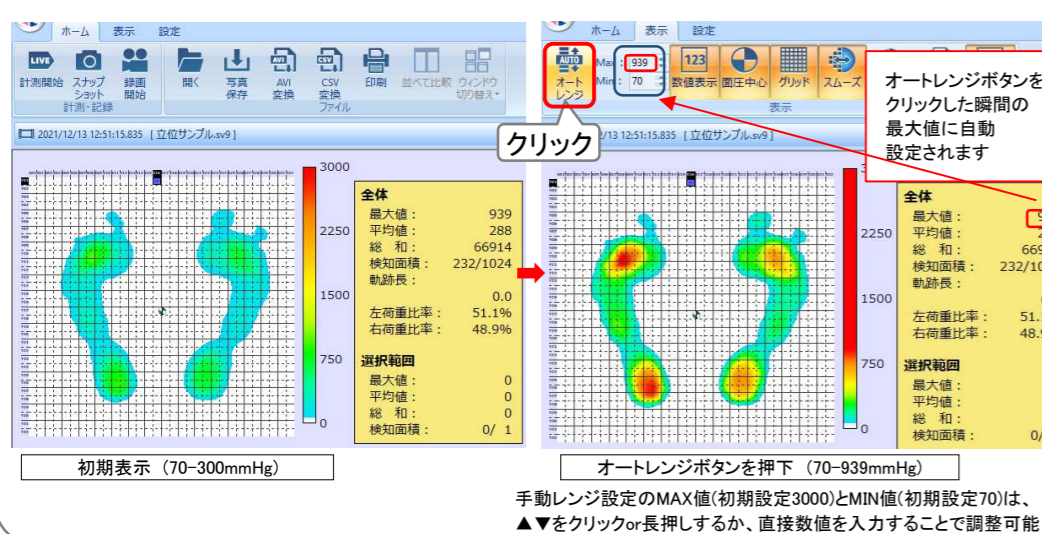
ホーム 表示 設定

LIVE 計測開始 スナップショット 録画開始 計測・記録

開く 写真保存 AVI変換 CSV変換 印刷 並べて比較 ウィンドウ切り替え ファイル

2021/12/13 12:51:15.835 [ 立位サンプル.sv9 ]

3000
2250
1500
750
0

全体
最大値： 939
平均値： 288
総　和： 66914
検知面積： 232/1024
軌跡長：
0.0
左荷重比率： 51.1%
右荷重比率： 48.9%

選択範囲
最大値： 0
平均値： 0
総　和： 0
検知面積： 0/ 1

初期表示（70-300mmHg）

ホーム 表示 設定

オートレンジ
Max 939
Min 70
123 数値表示 圧中心 グリッド スムーズ
表示

クリック

2021/12/13 12:51:15.835 [ 立位サンプル.sv9 ]

オートレンジボタンをクリックした瞬間の最大値に自動設定されます

2250
1500
750
0

全体
最大値： 9
平均値： 2
総　和： 669
検知面積： 232/10
軌跡長：
左荷重比率： 51.
右荷重比率： 48.9

選択範囲
最大値：
平均値：
総　和：
検知面積： 0/

オートレンジボタンを押下（70-939mmHg）

手動レンジ設定のMAX値(初期設定3000)とMIN値(初期設定70)は、▲▼をクリックor長押しするか、直接数値を入力することで調整可能